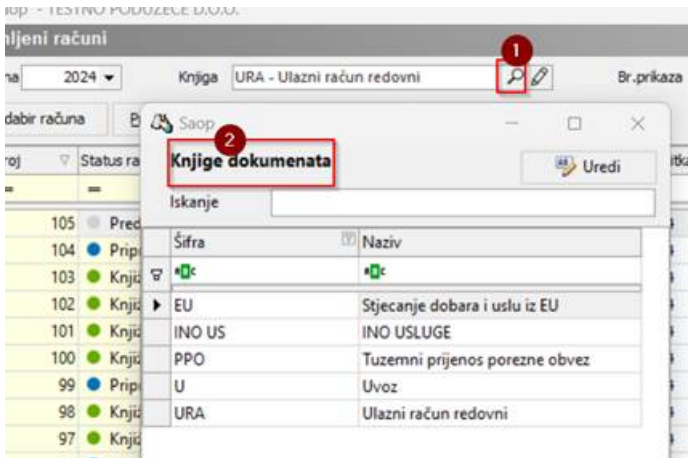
aop - TESTNO PODJETJE D.O.O.

ljeni računi

na 2024

Knjiga URA - Ulazni račun redovni

1

Br.prikaza

dabir računa

roj

Status ra

105 Pred

104 Prip

103 Knjiž

102 Knjiž

101 Knjiž

100 Knjiž

99 Prip

98 Knjiž

97 Knjiž

Saop

2

Knjige dokumenata

Uredi

Iskanje

| Šifra | Naziv |
|---|---|
| EU | Stjecanje dobara i uslu iz EU |
| INO US | INO USLUGE |
| PPO | Tuzemni prijenos porezne obvez |
| U | Uvoz |
| URA | Ulazni račun redovni |